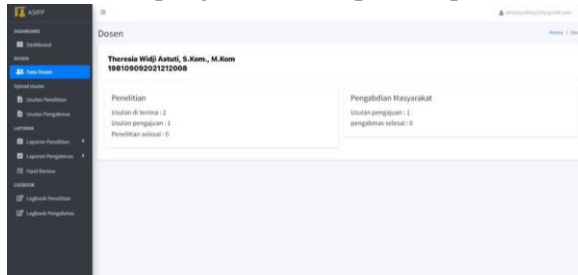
ASIPP

DASHBOARD
Dashboard
DOSEN
Data Dosen
Upload Usulan
Usulan Penelitian
Usulan Pengabmas
LAPORAN
Laporan Penelitian
Laporan Pengabmas
Hasil Review
LOGBOOK
Logbook Penelitian
Logbook Pengabmas

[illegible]

Dosen

Home / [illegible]

Theresia Widji Astuti, S.Kom., M.Kom
198109092021212008

Penelitian
Usulan di terima : 2
Usulan pengajuan : 1
Penelitian selesai : 0

Pengabdian Masyarakat
Usulan pengajuan : 1
pengabmas selesai : 0